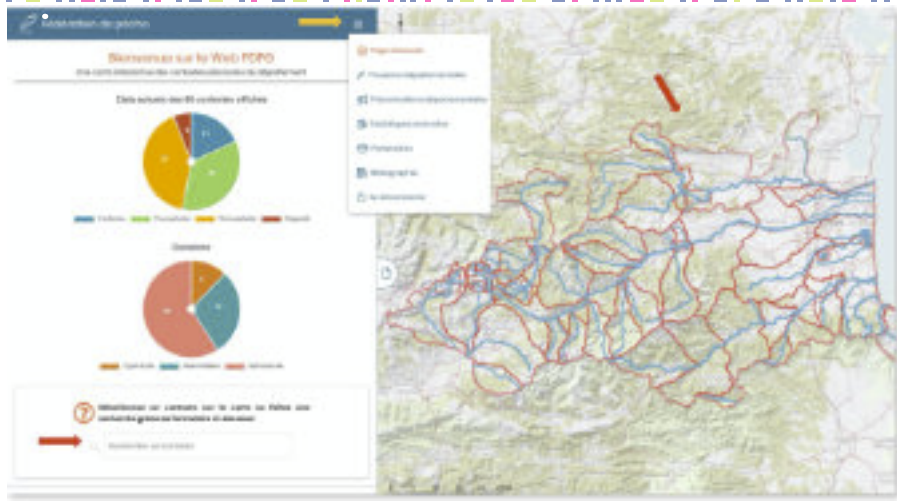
Médiation de pêche

Bienvenue sur le Web FDPG

Une carte interactive des contextes piscicoles du département

État actuel des 85 contextes officiels

Conforme
Peu perturbé
Très perturbé
Dégradé

Données

Contrôlé
Approximatif
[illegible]

Sélectionnez un contexte sur la carte ou faites une recherche grâce au formulaire ci-dessous

Rechercher un contexte

Page d'accueil
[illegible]
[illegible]
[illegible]
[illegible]
Bibliographie
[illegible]